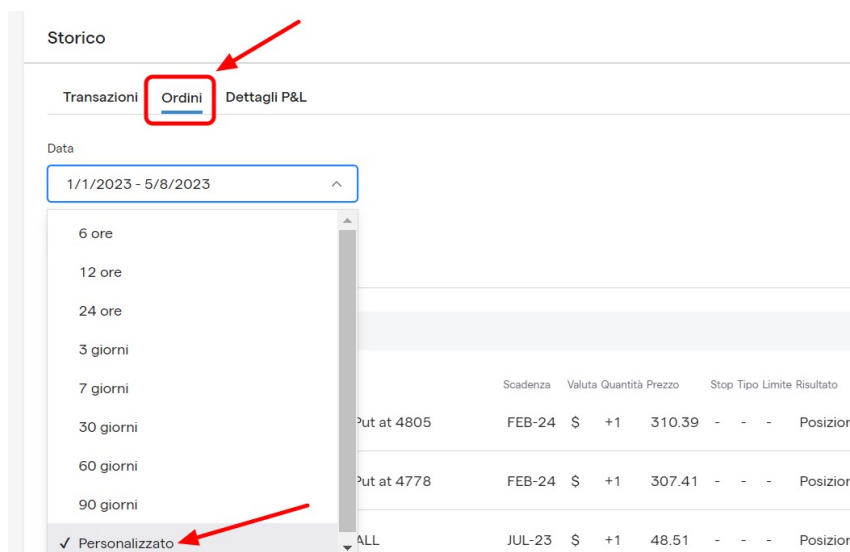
Storico

Transazioni Ordini Dettagli P&L

Data

1/1/2023 - 5/8/2023

6 ore
12 ore
24 ore
3 giorni
7 giorni
30 giorni
60 giorni
90 giorni
✓ Personalizzato

| | Scadenza | Valuta | Quantità | Prezzo | Stop | Tipo | Limite | Risultato |
|---|---|---|---|---|---|---|---|---|
| Put at 4805 | FEB-24 | $ | +1 | 310.39 | - | - | - | Posizion |
| Put at 4778 | FEB-24 | $ | +1 | 307.41 | - | - | - | Posizion |
| ALL | JUL-23 | $ | +1 | 48.51 | - | - | - | Posizion |